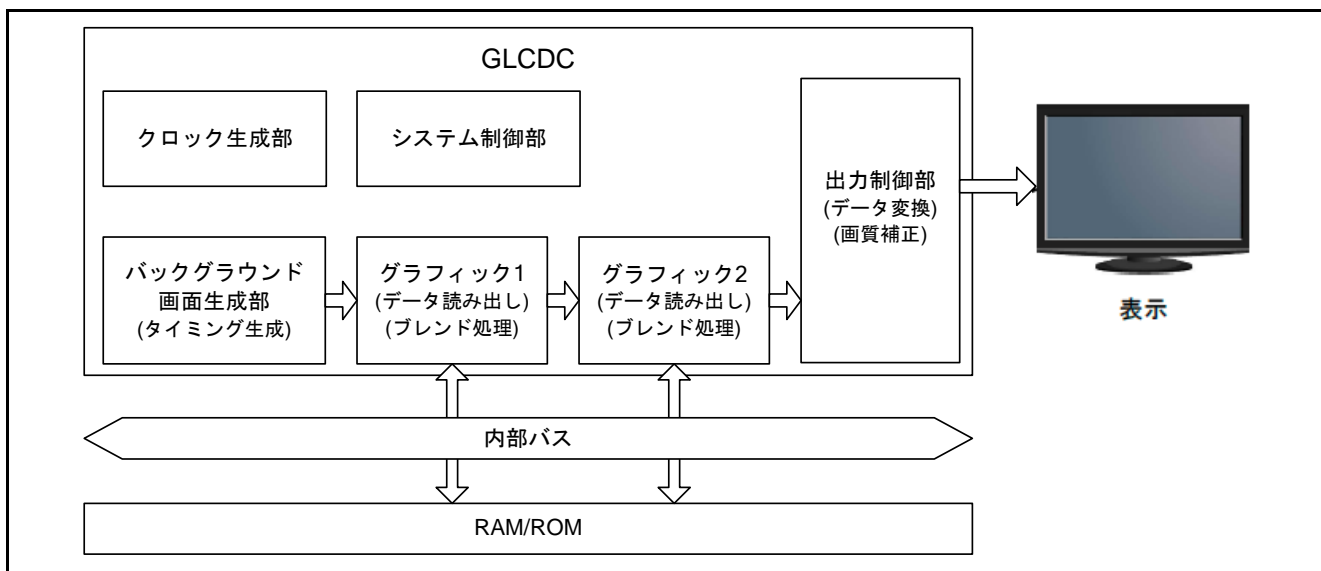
GLCDC

クロック生成部

システム制御部

出力制御部
(データ変換)
(画質補正)

バックグラウンド
画面生成部
(タイミング生成)

グラフィック1
(データ読み出し)
(ブレンド処理)

グラフィック2
(データ読み出し)
(ブレンド処理)

表示

内部バス

RAM/ROM